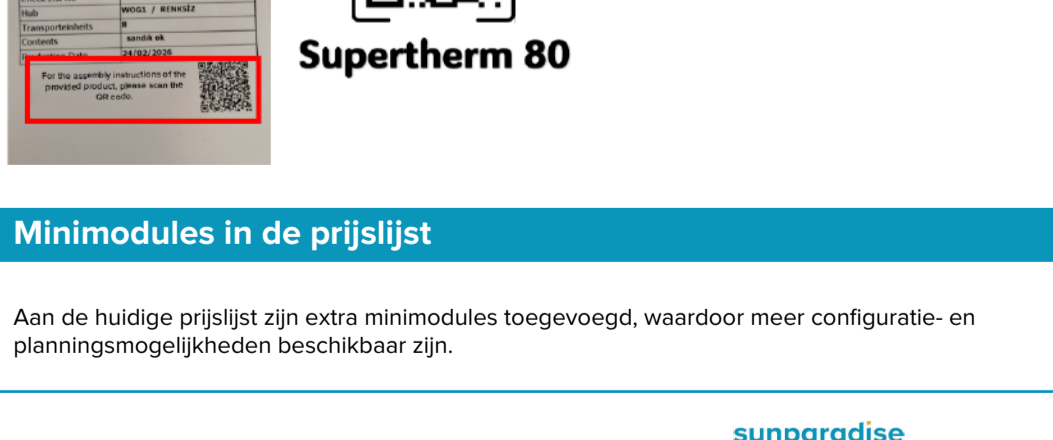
| Hub | WOG1 / RENKSİZ |
|---|---|
| Tramportenheits | 8 |
| Contents | sandik ok |
| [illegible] | 24/02/2026 |

For the assembly instructions of the provided product, please scan the QR code.

Supertherm 80

Minimodules in de prijslijst

Aan de huidige prijslijst zijn extra minimodules toegevoegd, waardoor meer configuratie- en planningsmogelijkheden beschikbaar zijn.

sunparadise